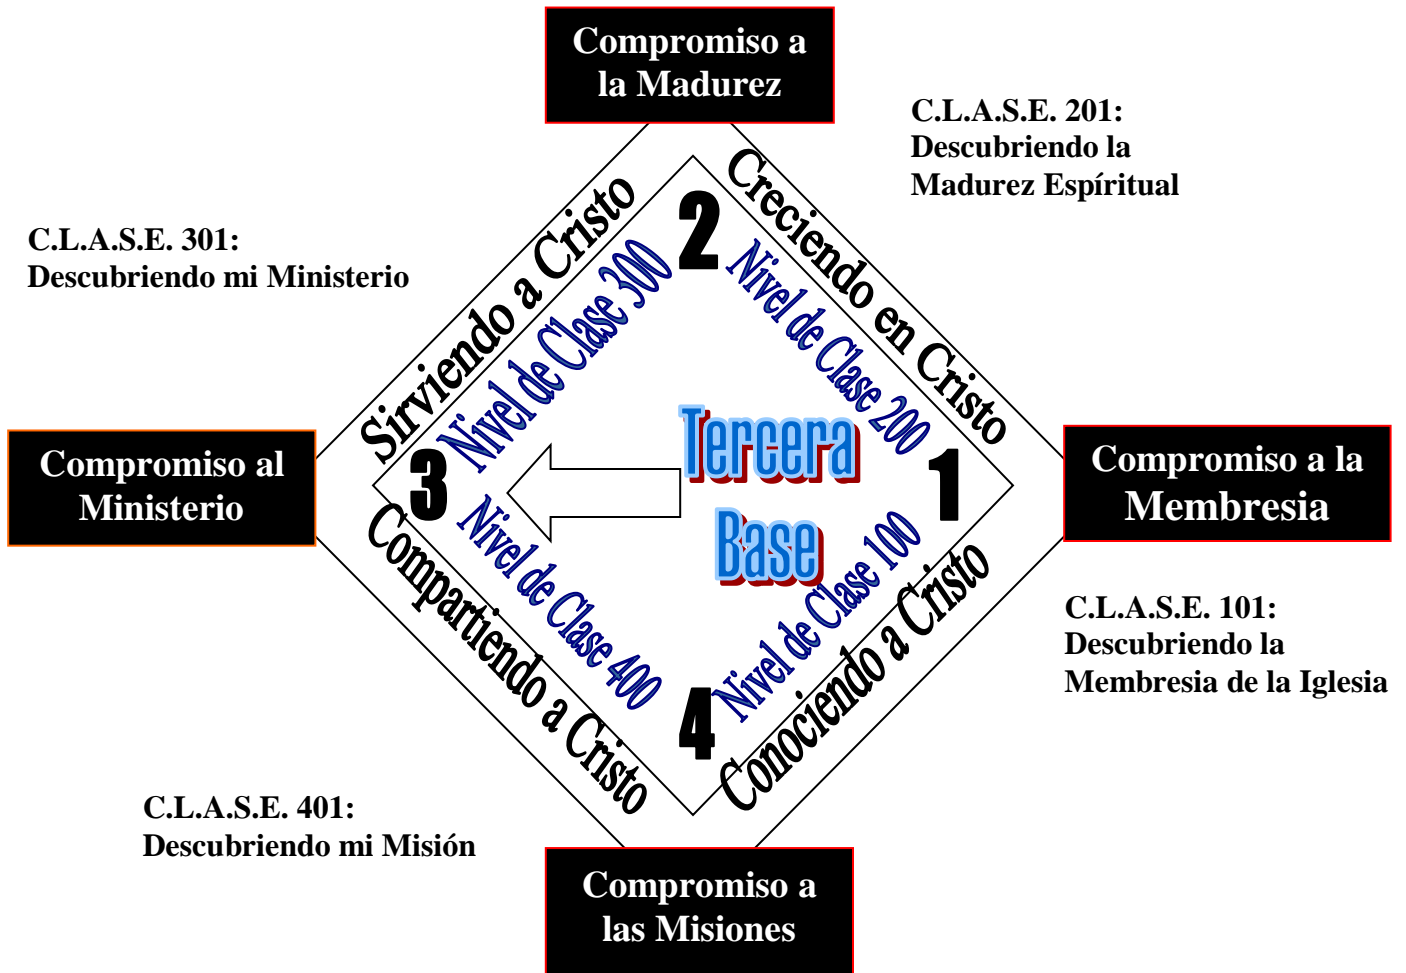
Compromiso a la Madurez

C.L.A.S.E. 201: Descubriendo la Madurez Espíritual

C.L.A.S.E. 301: Descubriendo mi Ministerio

Sirviendo a Cristo

2

Creciendo en Cristo

Nivel de Clase 300

Nivel de Clase 200

Compromiso al Ministerio

3

Tercera Base

1

Compromiso a la Membresia

Nivel de Clase 400

Nivel de Clase 100

Compartiendo a Cristo

Conociendo a Cristo

C.L.A.S.E. 101: Descubriendo la Membresia de la Iglesia

4

C.L.A.S.E. 401: Descubriendo mi Misión

Compromiso a las Misiones